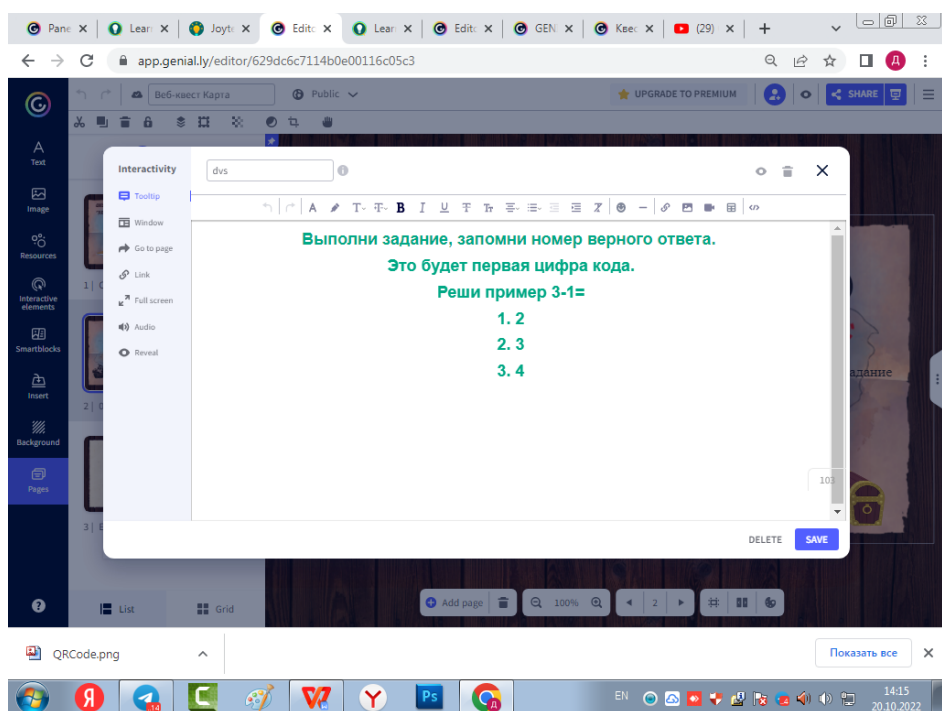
Pane × Learı × Joyt × Editc × Lear × Editc × GEN × Квес × (29) × +

app.genial.ly/editor/629dc6c7114b0e00116c05c3

Веб-квест Карта Public UPGRADE TO PREMIUM SHARE

Text
Image
Resources
Interactive elements
Smartblocks
Insert
Background
Pages

1 |
2 |
3 |

Interactivity
Tooltip
Window
Go to page
Link
Full screen
Audio
Reveal

dvs

Выполни задание, запомни номер верного ответа.
Это будет первая цифра кода.
Реши пример 3-1=
1. 2
2. 3
3. 4

101

DELETE SAVE

задание

List Grid

Add page 100% 2

QRCode.png

Показать все

EN 14:15 20.10.2022